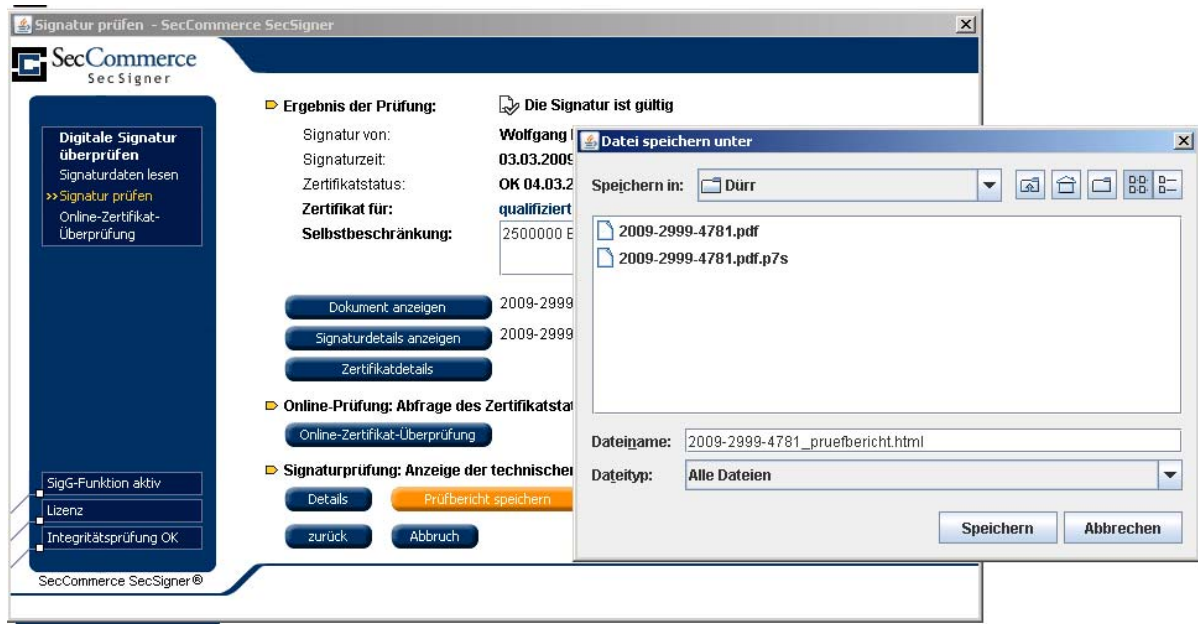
Signatur prüfen - SecCommerce SecSigner

SecCommerce
SecSigner

Digitale Signatur überprüfen
Signaturdaten lesen
>>Signatur prüfen
Online-Zertifikat-Überprüfung

Ergebnis der Prüfung: Die Signatur ist gültig
Signatur von: Wolfgang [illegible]
Signaturzeit: 03.03.2009
Zertifikatstatus: OK 04.03.2
Zertifikat für: qualifiziert
Selbstbeschränkung: 2500000 E

Dokument anzeigen 2009-2999
Signaturdetails anzeigen 2009-2999
Zertifikatdetails

Online-Prüfung: Abfrage des Zertifikatsta
Online-Zertifikat-Überprüfung

Signaturprüfung: Anzeige der technische
Details Prüfbericht speichern
zurück Abbruch

SigG-Funktion aktiv
Lizenz
Integritätsprüfung OK

SecCommerce SecSigner®

Datei speichern unter
Speichern in: Dürr
2009-2999-4781.pdf
2009-2999-4781.pdf.p7s
Dateiname: 2009-2999-4781_pruefbericht.html
Dateityp: Alle Dateien
Speichern Abbrechen